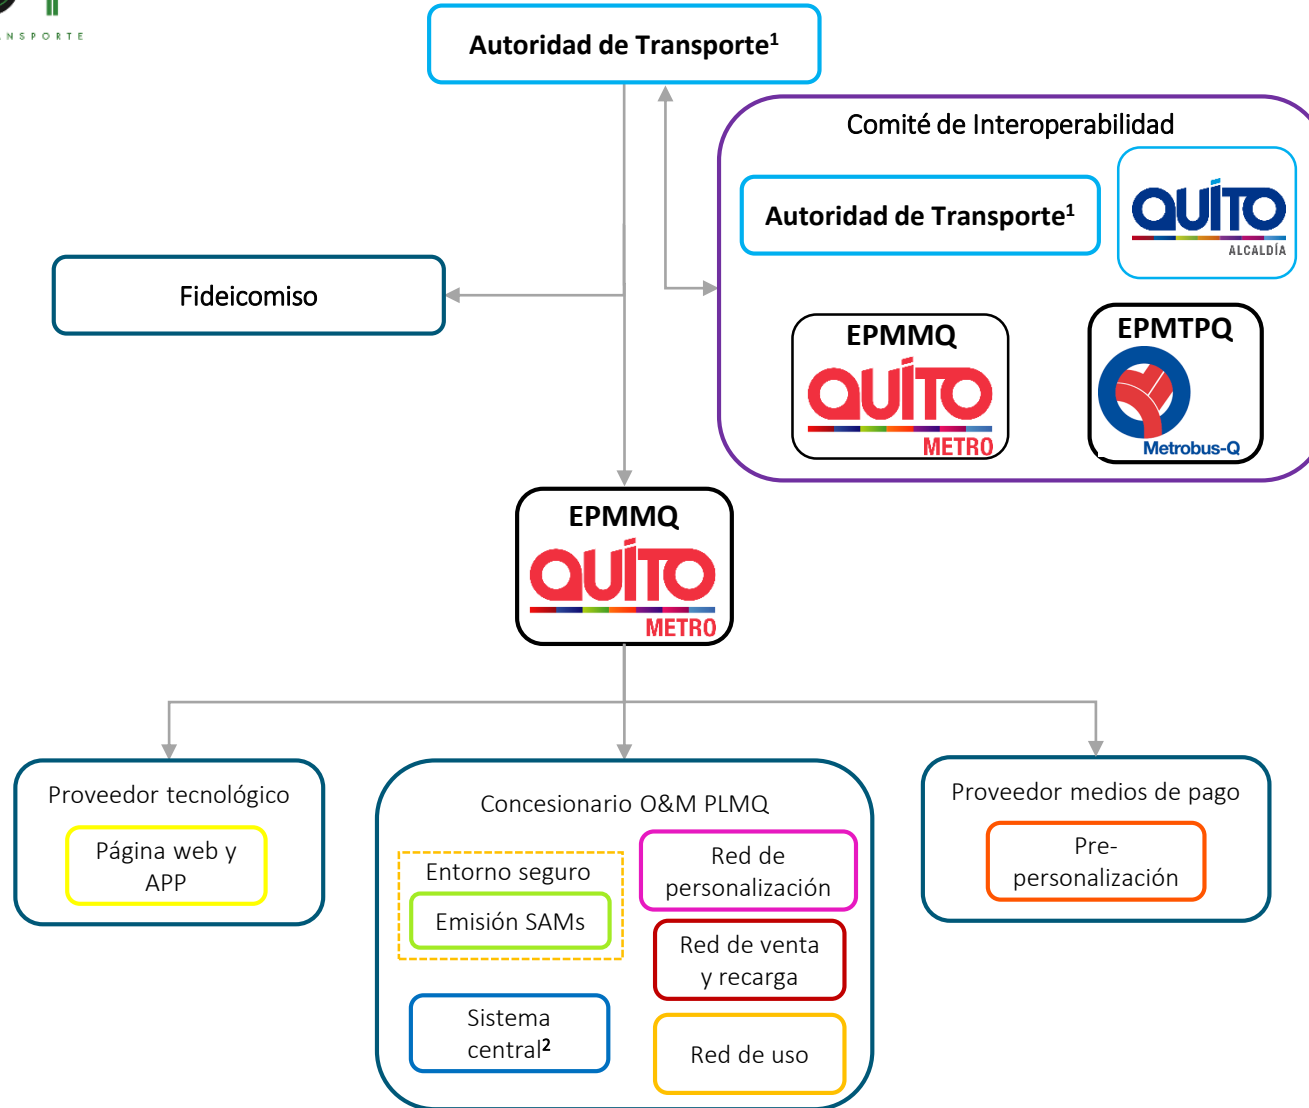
NSPORTE

Autoridad de Transporte¹

Comité de Interoperabilidad

Autoridad de Transporte¹

QUITO
ALCALDÍA

Fideicomiso

EPMMQ
QUITO
METRO

EPMTPQ
Metrobus-Q

EPMMQ
QUITO
METRO

Proveedor tecnológico

Página web y APP

Concesionario O&M PLMQ

Entorno seguro

Emisión SAMs

Red de personalización

Red de venta y recarga

Sistema central²

Red de uso

Proveedor medios de pago

Pre-personalización